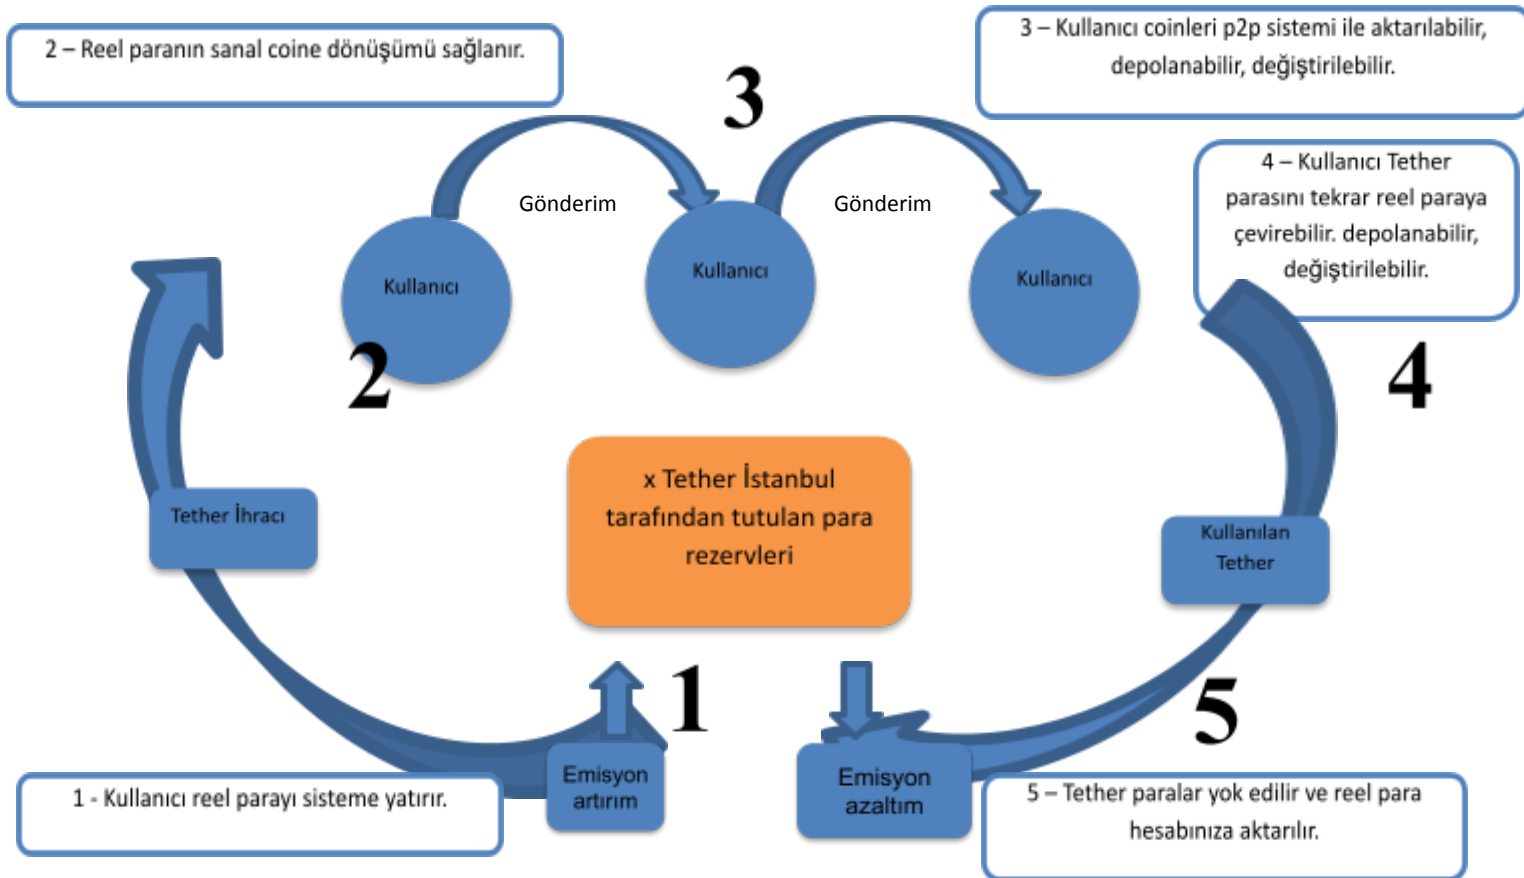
2 – Reel paranın sanal coine dönüşümü sağlanır.

3

3 – Kullanıcı coinleri p2p sistemi ile aktarılabilir, depolanabilir, değiştirilebilir.

Gönderim

Gönderim

Kullanıcı

Kullanıcı

Kullanıcı

4 – Kullanıcı Tether parasını tekrar reel paraya çevirebilir. depolanabilir, değiştirilebilir.

2

4

x Tether İstanbul tarafından tutulan para rezervleri

Tether İhracı

Kullanılan Tether

1

5

Emisyon artırım

Emisyon azaltım

1 - Kullanıcı reel parayı sisteme yatırır.

5 – Tether paralar yok edilir ve reel para hesabınıza aktarılır.